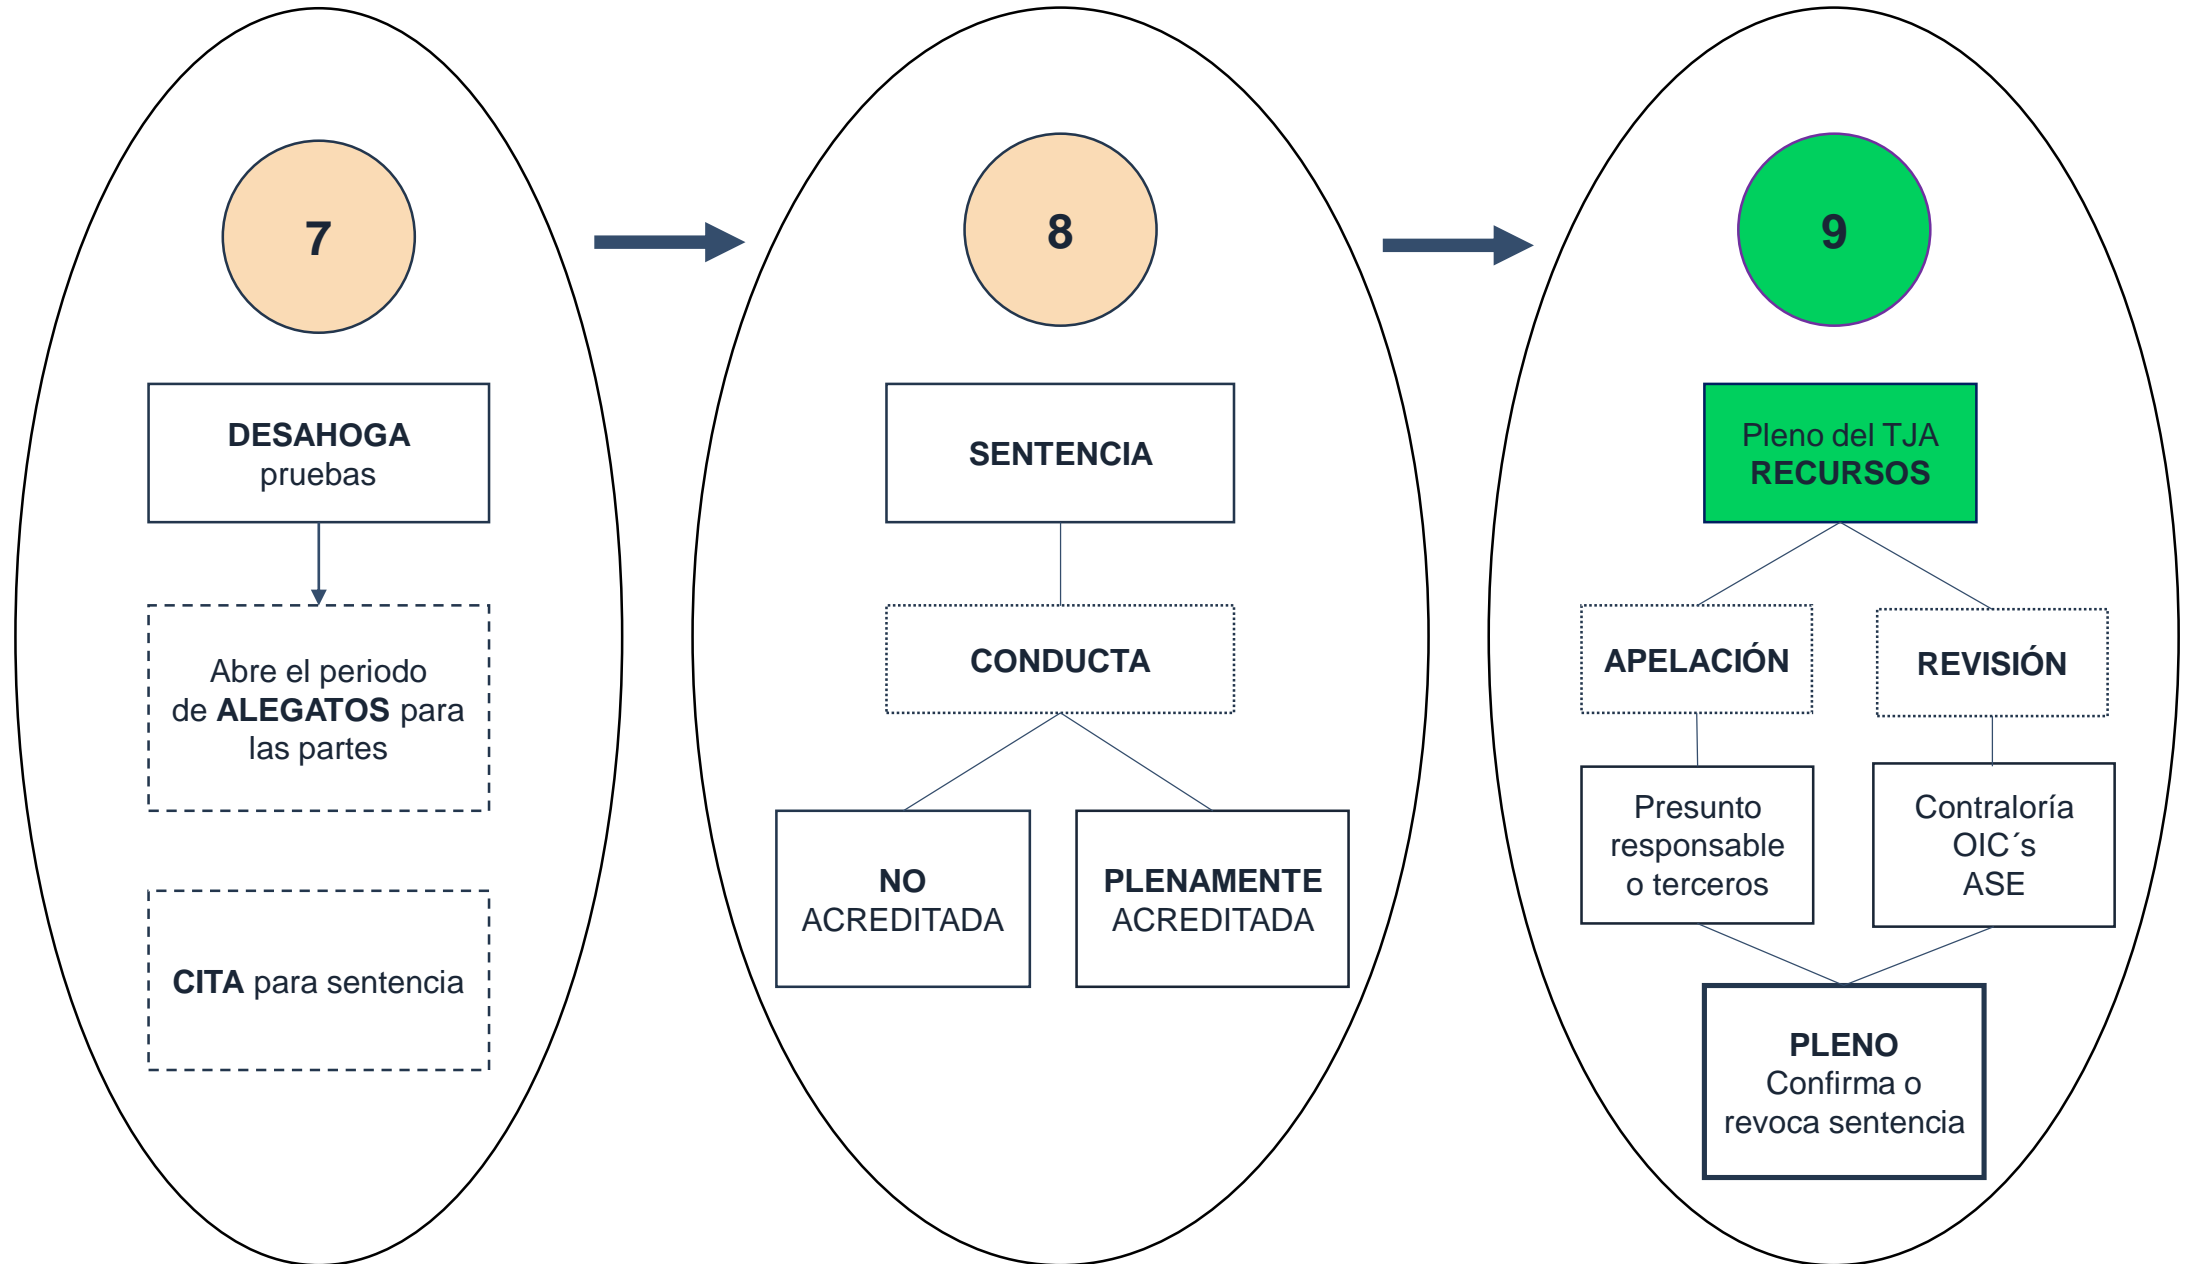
7

DESAHOGA
pruebas

Abre el periodo de ALEGATOS para las partes

CITA para sentencia

8

SENTENCIA

CONDUCTA

NO
ACREDITADA

PLENAMENTE
ACREDITADA

9

Pleno del TJA
RECURSOS

APELACIÓN

REVISIÓN

Presunto responsable o terceros

Contraloría
OIC´s
ASE

PLENO
Confirma o revoca sentencia